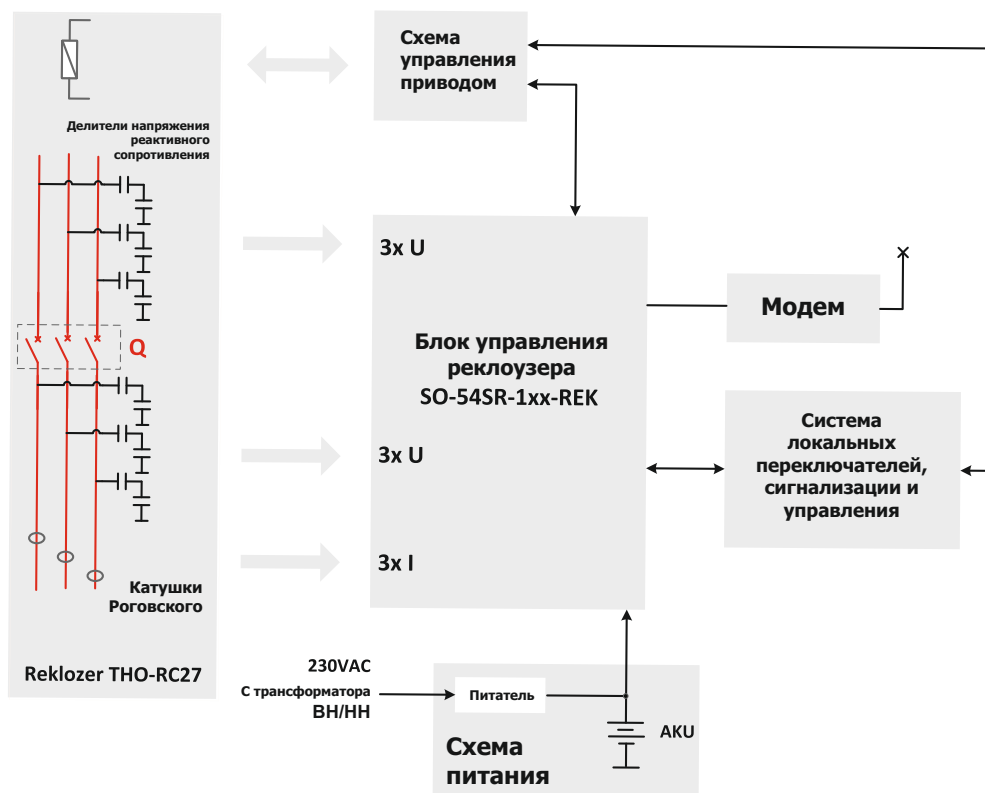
Делители напряжения реактивного сопротивления

Q

Катушки Роговского

Reklozer THO-RC27

Схема управления приводом

3x U

Блок управления реклоузера SO-54SR-1xx-REK

3x U

3x I

Модем

Система локальных переключателей, сигнализации и управления

230VAC
С трансформатора
ВН/НН

Питатель

AKU

Схема питания